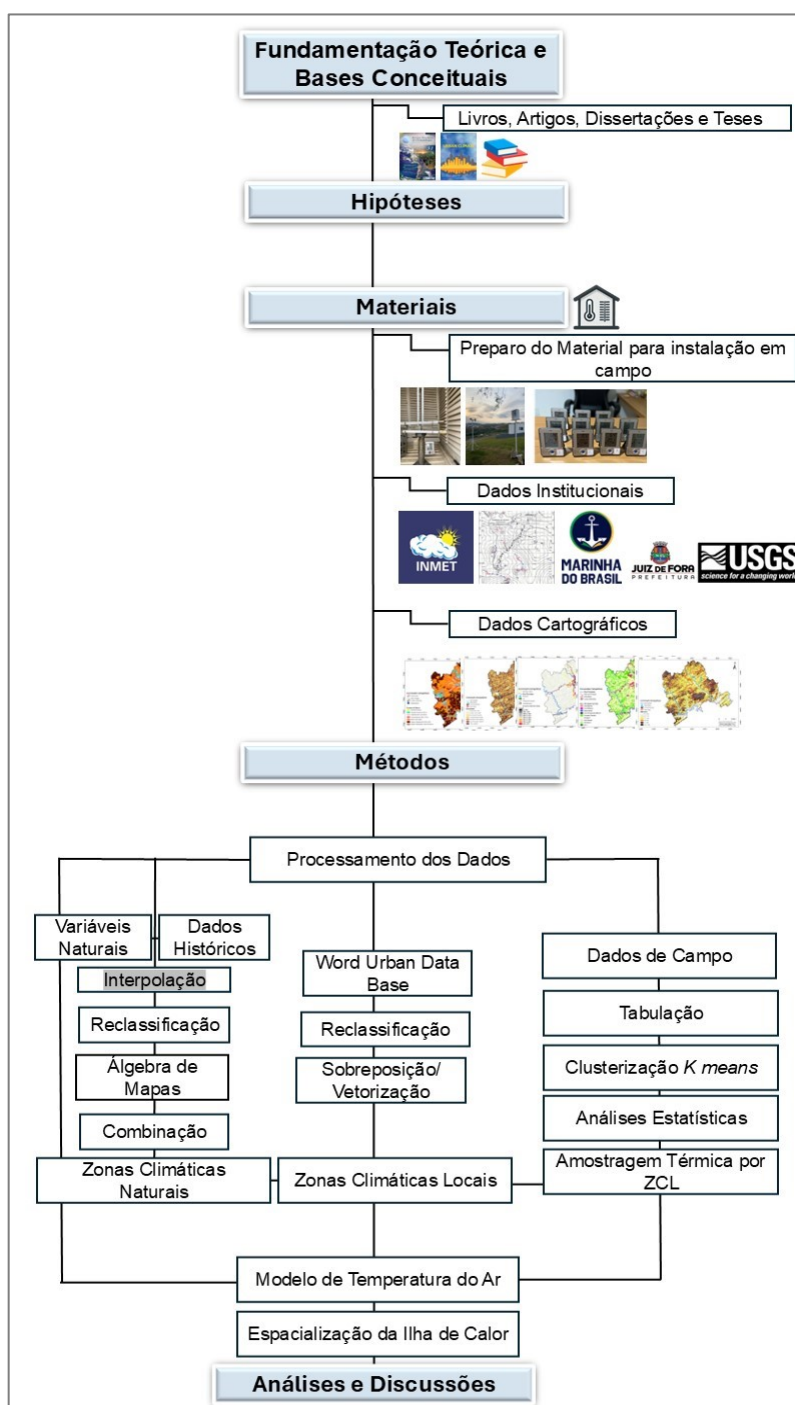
Fundamentação Teórica e Bases Conceituais

Livros, Artigos, Dissertações e Teses

Hipóteses

Materiais

Preparo do Material para instalação em campo

Dados Institucionais

INMET

MARINHA DO BRASIL

JUIZ DE FORA PREFEITURA

USGS science for a changing world

Dados Cartográficos

Métodos

Processamento dos Dados

Variáveis Naturais

Dados Históricos

Interpolação

Reclassificação

Álgebra de Mapas

Combinação

Zonas Climáticas Naturais

Word Urban Data Base

Reclassificação

Sobreposição/ Vetorização

Zonas Climáticas Locais

Dados de Campo

Tabulação

Clusterização *K means*

Análises Estatísticas

Amostragem Térmica por ZCL

Modelo de Temperatura do Ar

Espacialização da Ilha de Calor

Análises e Discussões